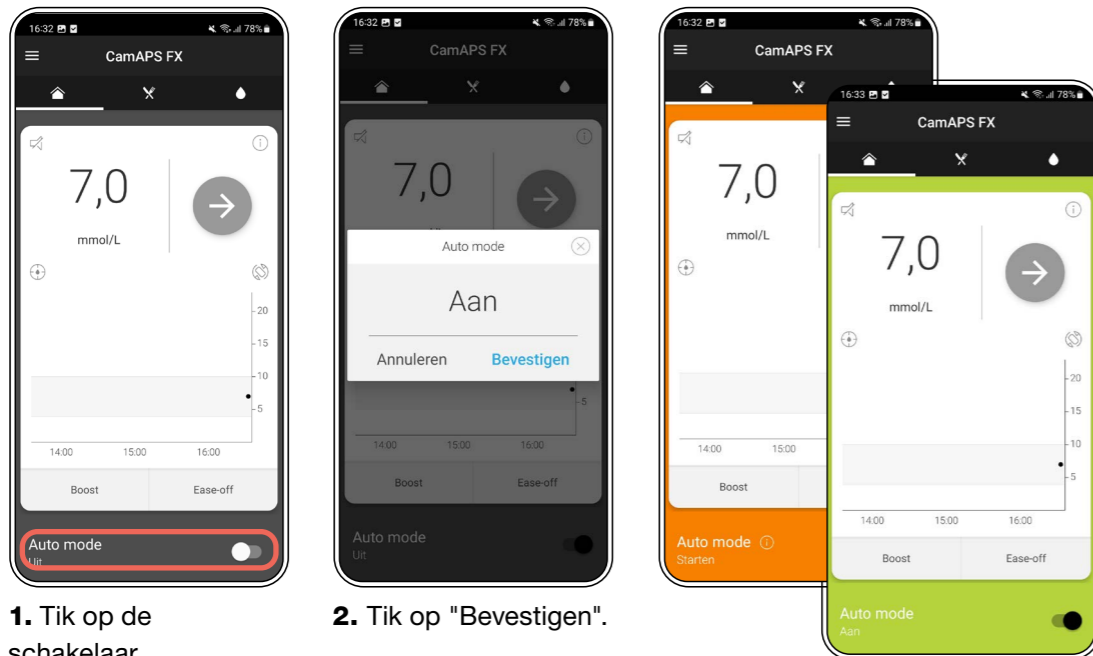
16:32 78%
CamAPS FX
7,0
mmol/L
20
15
10
5
14:00 15:00 16:00
Boost Ease-off
Auto mode
Uit

1. Tik op de schakelaar.

16:32 78%
CamAPS FX
7,0
Auto mode
Aan
Annuleren Bevestigen
5
14:00 15:00 16:00
Boost Ease-off
Auto mode
Uit

2. Tik op "Bevestigen".

16:32 78%
CamAPS FX
7,0
mmol/L
14:00 15:00
Boost
Auto mode
Starten

16:33 78%
CamAPS FX
7,0
mmol/L
20
15
10
5
14:00 15:00 16:00
Boost Ease-off
Auto mode
Aan